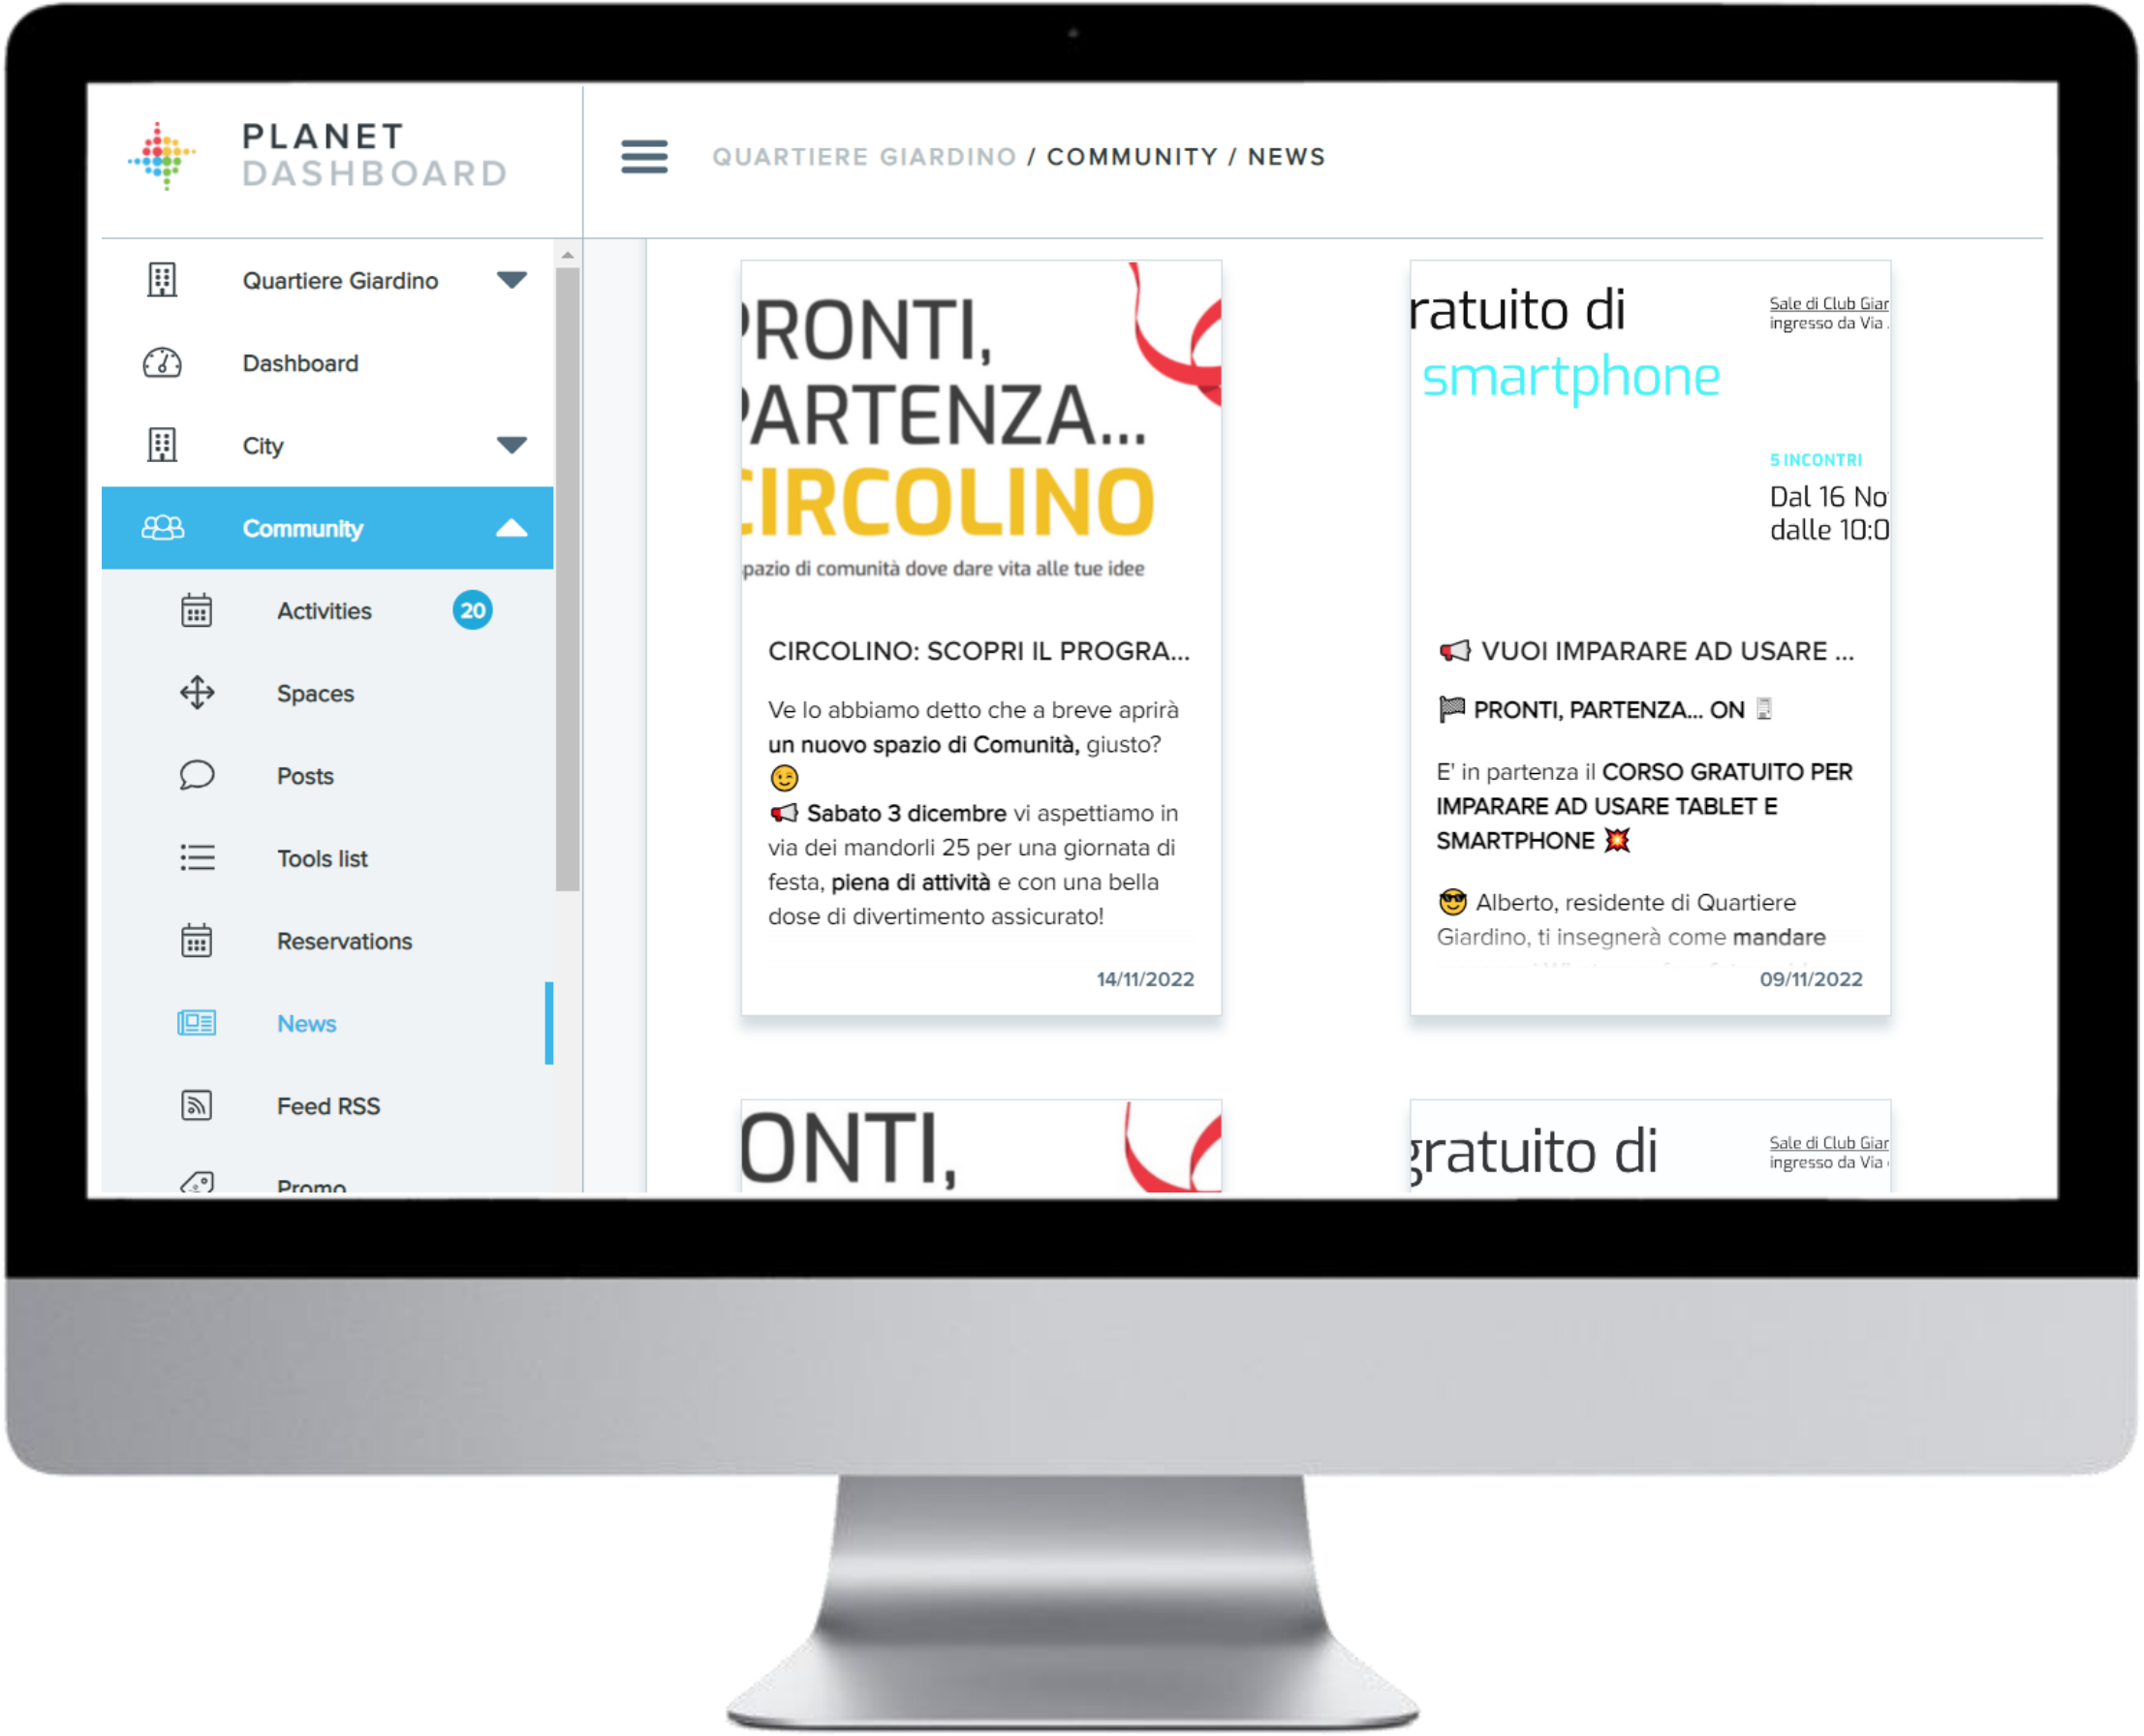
PLANET
DASHBOARD

QUARTIERE GIARDINO / COMMUNITY / NEWS

Quartiere Giardino
Dashboard
City
Community
Activities 20
Spaces
Posts
Tools list
Reservations
News
Feed RSS
Promo

RONTI,
ARTENZA...
IRCOLINO
pazio di comunità dove dare vita alle tue idee

CIRCOLINO: SCOPRI IL PROGRA...

Ve lo abbiamo detto che a breve aprirà **un nuovo spazio di Comunità,** giusto? 😉
📢 **Sabato 3 dicembre** vi aspettiamo in via dei mandorli 25 per una giornata di festa, **piena di attività** e con una bella dose di divertimento assicurato!

14/11/2022

ratuito di
smartphone
Sale di Club Giar
ingresso da Via
5 INCONTRI
Dal 16 No
dalle 10:0

📢 VUOI IMPARARE AD USARE ...

🏁 PRONTI, PARTENZA... ON 📱

E' in partenza il **CORSO GRATUITO PER IMPARARE AD USARE TABLET E SMARTPHONE** 💥

😎 Alberto, residente di Quartiere Giardino, ti insegnerà come **mandare**

09/11/2022

ONTI,

gratuito di
Sale di Club Giar
ingresso da Via